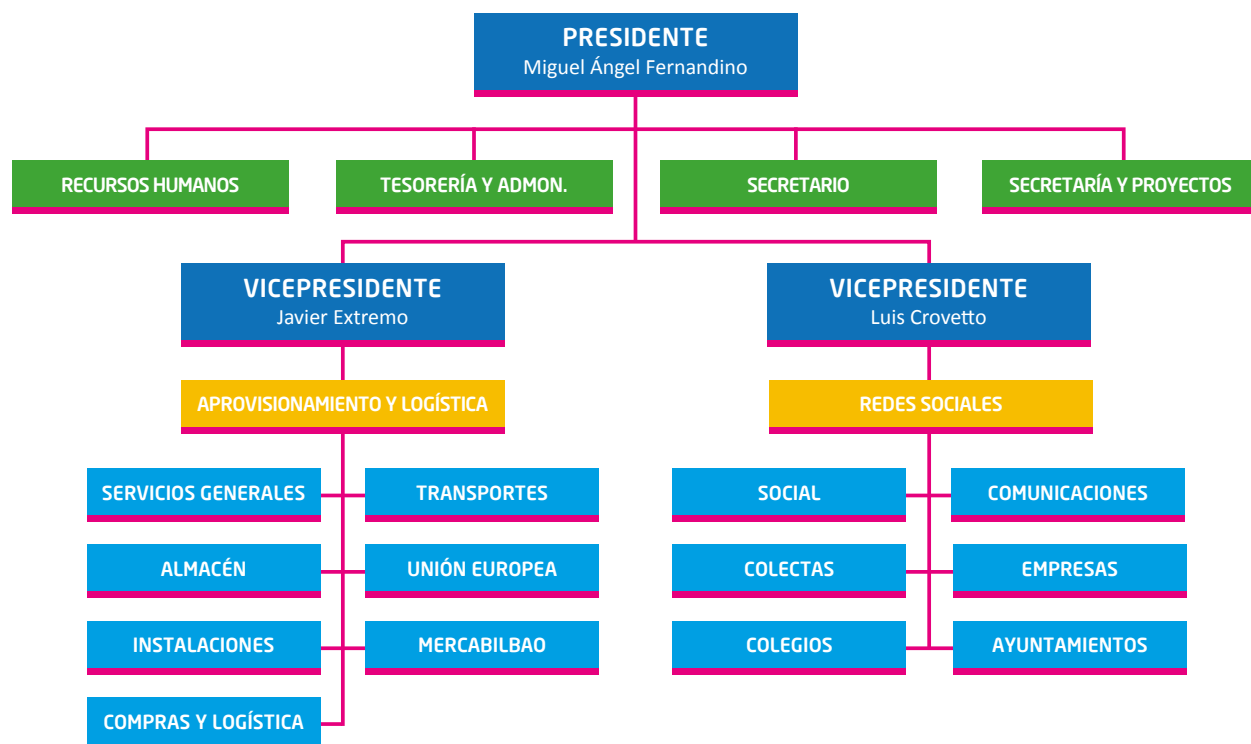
PRESIDENTE
Miguel Ángel Fernandino

RECURSOS HUMANOS

TESORERÍA Y ADMON.

SECRETARIO

SECRETARÍA Y PROYECTOS

VICEPRESIDENTE
Javier Extremo

VICEPRESIDENTE
Luis Crovetto

APROVISIONAMIENTO Y LOGÍSTICA

REDES SOCIALES

SERVICIOS GENERALES

TRANSPORTES

ALMACÉN

UNIÓN EUROPEA

INSTALACIONES

MERCABILBAO

COMPRAS Y LOGÍSTICA

SOCIAL

COMUNICACIONES

COLECTAS

EMPRESAS

COLEGIOS

AYUNTAMIENTOS